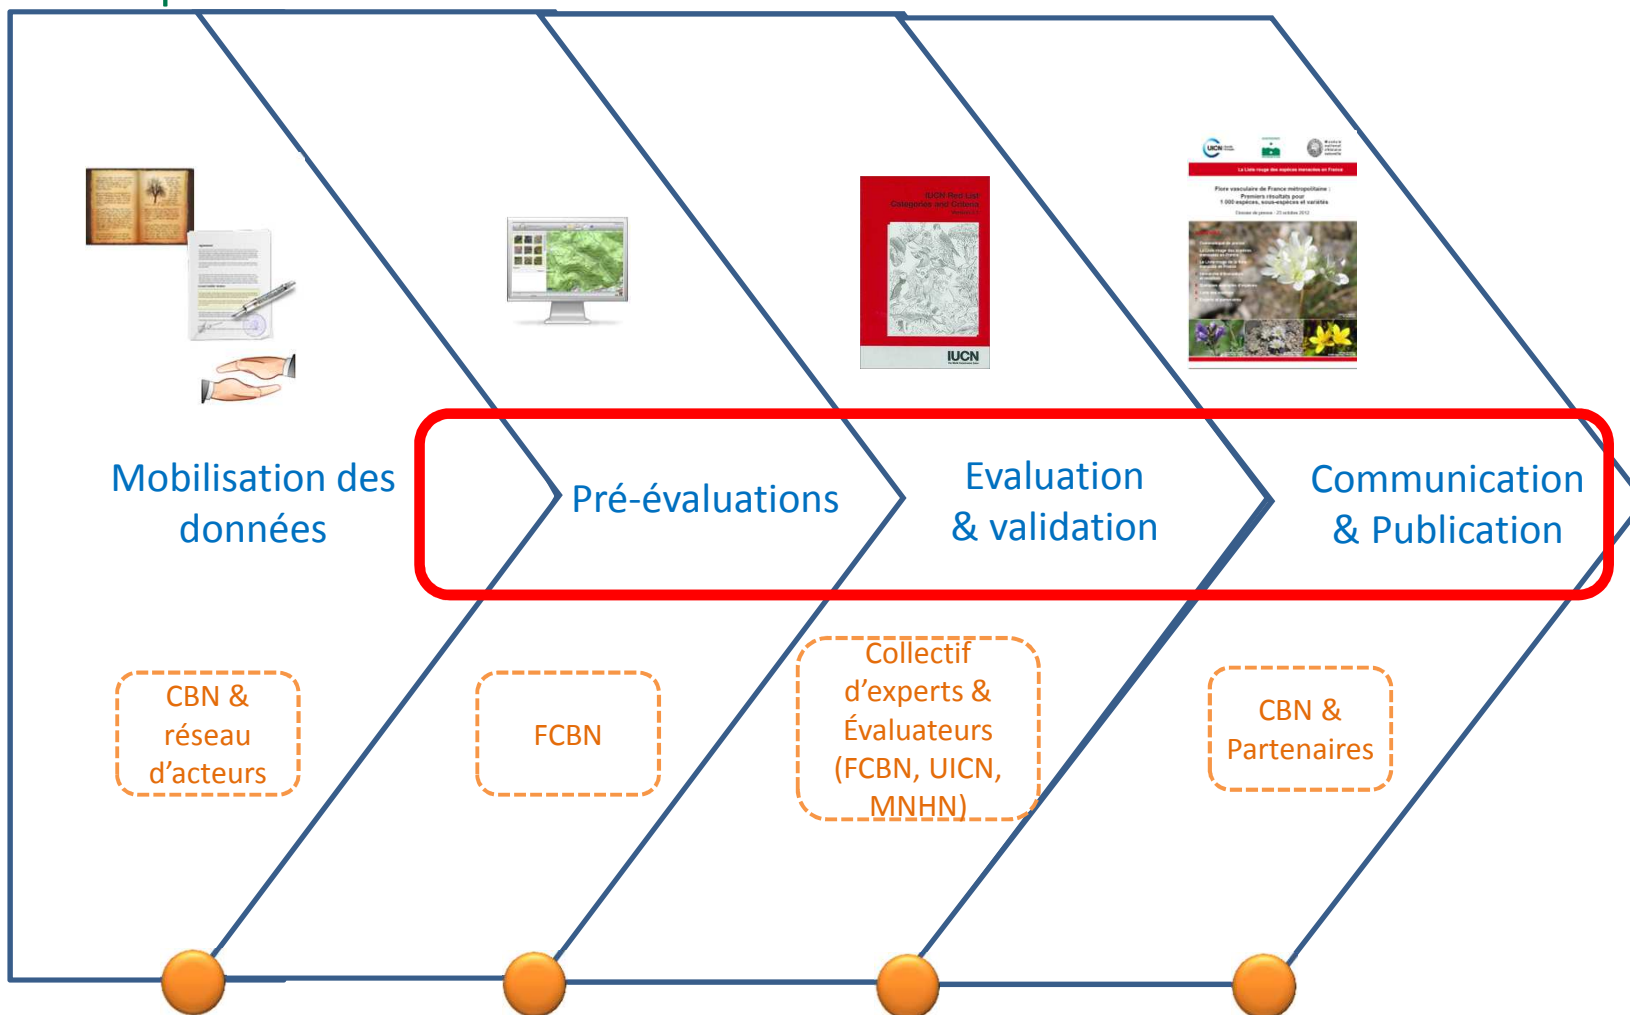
IUCN Red List Categories and Criteria

IUCN

Mobilisation des données

Pré-évaluations

Evaluation & validation

Communication & Publication

CBN & réseau d'acteurs

FCBN

Collectif d'experts & Évaluateurs (FCBN, UICN, MNHN)

CBN & Partenaires